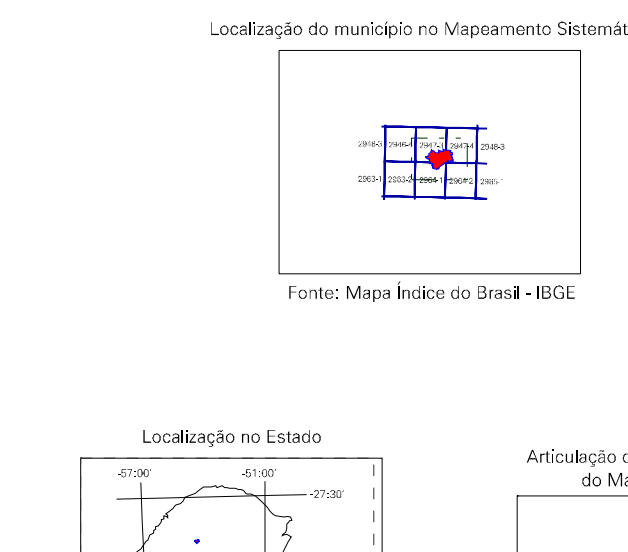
Localização do município no Mapeamento Sistemát

2946-3 2946-4 2947-3 2947-4 2948-3
2963-1 2963-2 2964-1 2964-2 2965-1

Fonte: Mapa Índice do Brasil - IBGE

Localização no Estado

-57:00'
-51:00'
-27:30'

Articulação d
do Ma